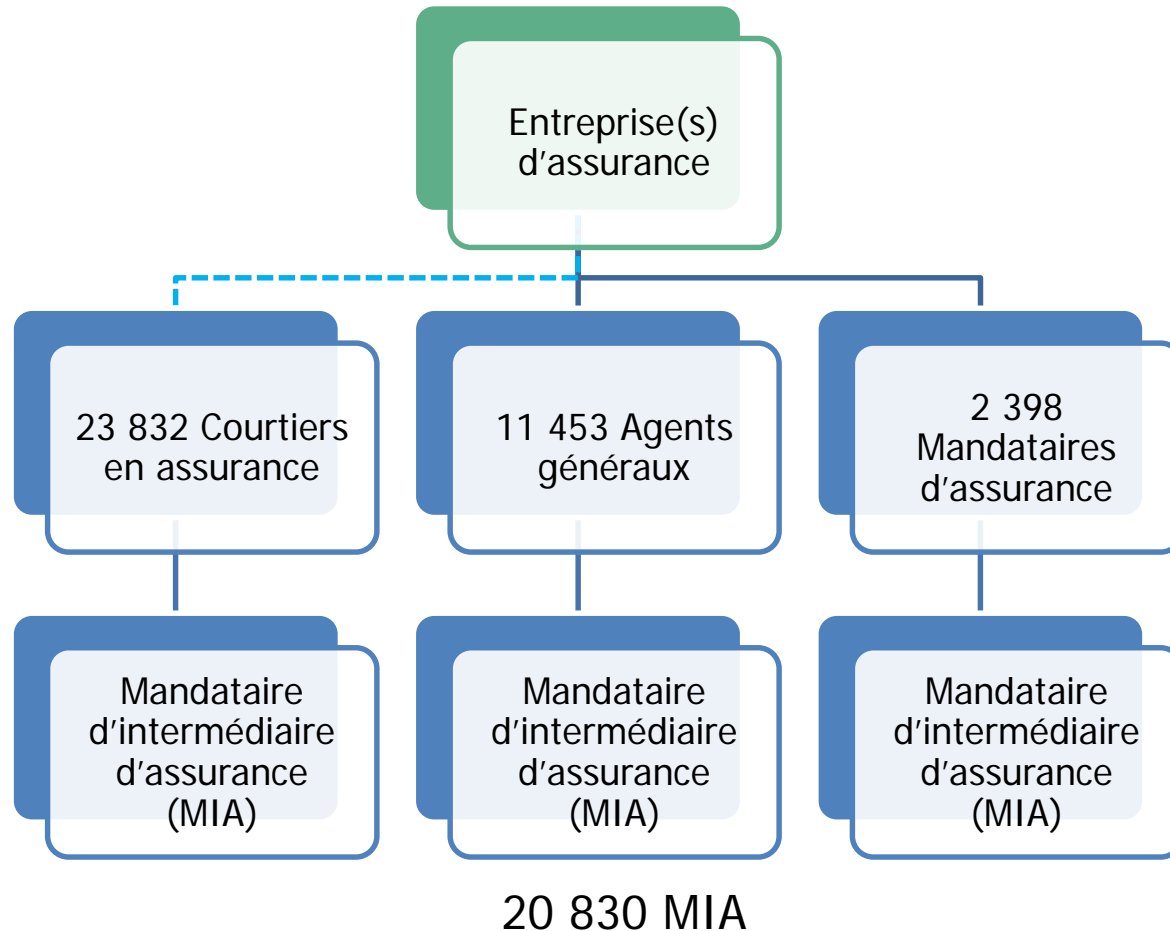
Entreprise(s) d’assurance

23 832 Courtiers en assurance

11 453 Agents généraux

2 398 Mandataires d’assurance

Mandataire d’intermédiaire d’assurance (MIA)

Mandataire d’intermédiaire d’assurance (MIA)

Mandataire d’intermédiaire d’assurance (MIA)

20 830 MIA